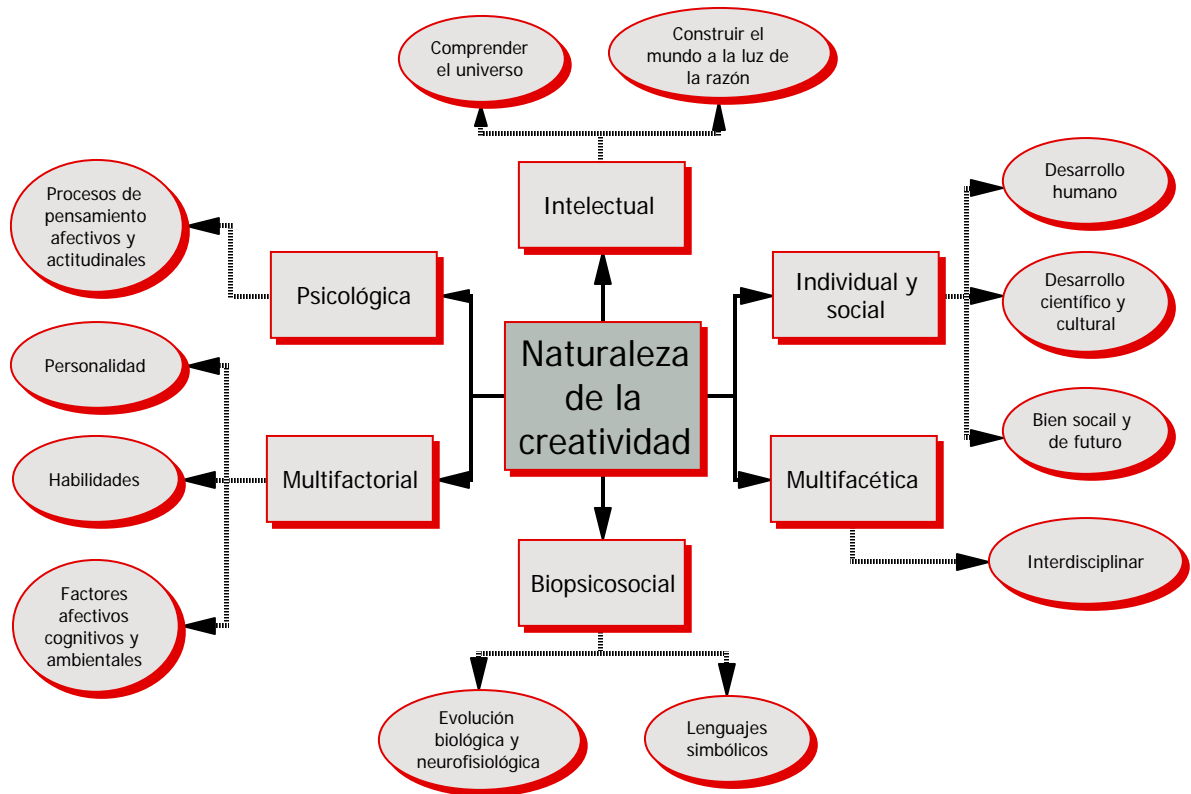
Comprender el universo

Construir el mundo a la luz de la razón

Intelectual

Procesos de pensamiento afectivos y actitudinales

Psicológica

Desarrollo humano

Individual y social

Desarrollo científico y cultural

Naturaleza de la creatividad

Personalidad

Bien socail y de futuro

Habilidades

Multifactorial

Multifacética

Interdisciplinar

Factores afectivos cognitivos y ambientales

Biopsicosocial

Evolución biológica y neurofisiológica

Lenguajes simbólicos